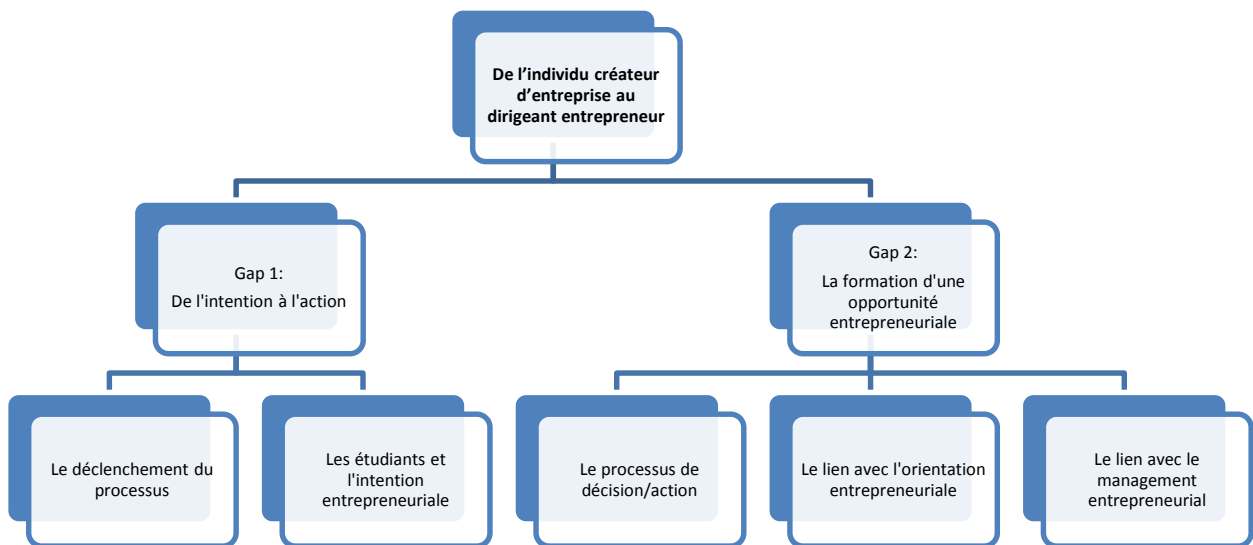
De l’individu créateur d’entreprise au dirigeant entrepreneur

Gap 1:
De l'intention à l'action

Gap 2:
La formation d'une opportunité entrepreneuriale

Le déclenchement du processus

Les étudiants et l'intention entrepreneuriale

Le processus de décision/action

Le lien avec l'orientation entrepreneuriale

Le lien avec le management entrepreneurial